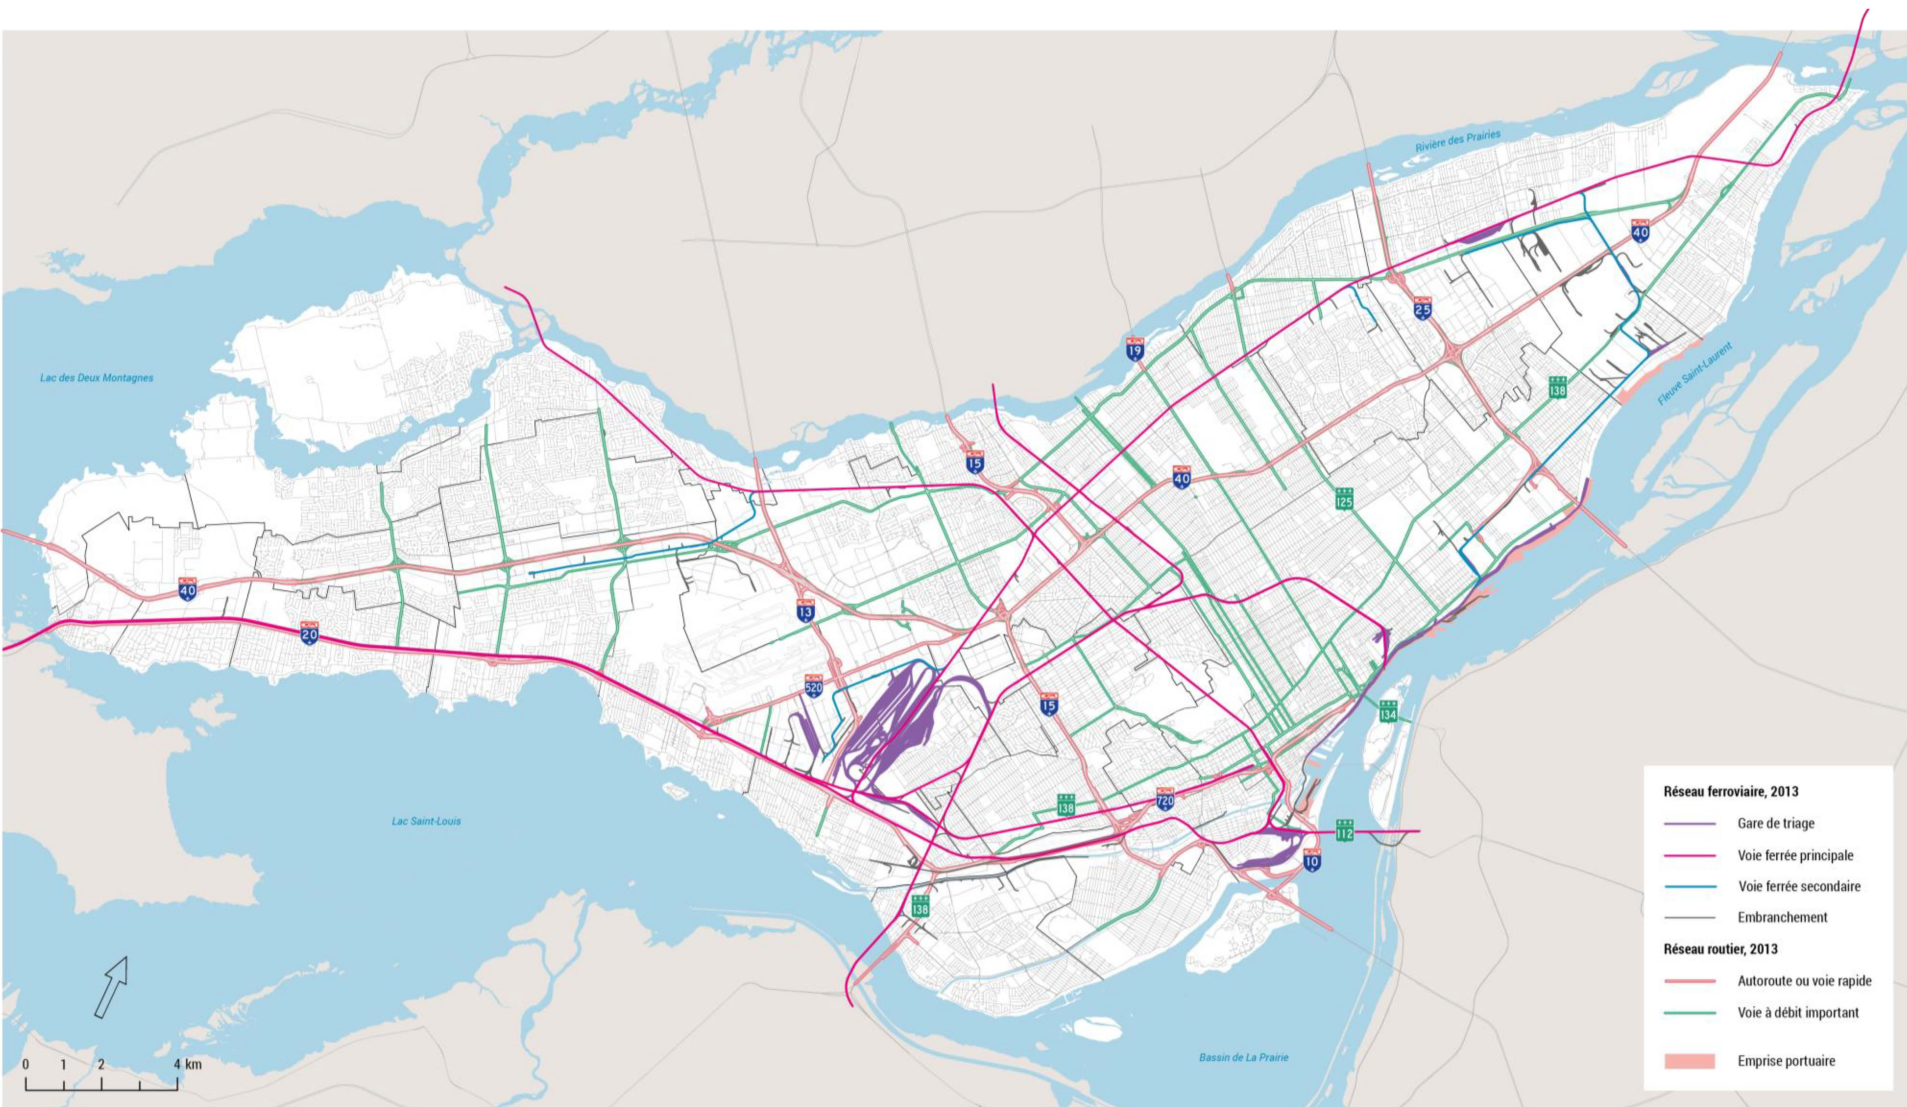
Rivière des Prairies

Lac des Deux Montagnes

Fleuve Saint-Laurent

Lac Saint-Louis

Bassin de La Prairie

40
25
19
15
40
138
125
40
13
20
520
15
134
138
720
112
10
138

Réseau ferroviaire, 2013
Gare de triage
Voie ferrée principale
Voie ferrée secondaire
Embranchement
Réseau routier, 2013
Autoroute ou voie rapide
Voie à débit important
Emprise portuaire

0 1 2 4 km